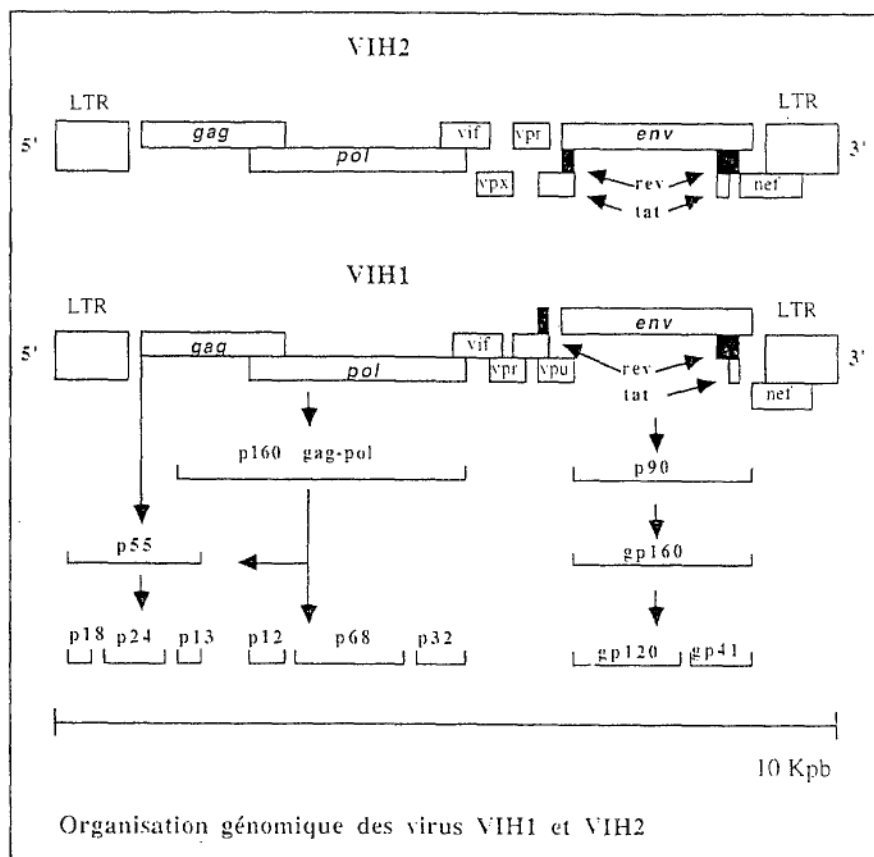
VIH2

LTR 5' gag vif vpr env LTR 3'
pol
vpx rev nef
tat

VIH1

LTR env LTR
5' gag vif 3'
pol vpr vpu rev
tat nef

p160 gag-pol p90

p55 gp160

p18 p24 p13 p12 p68 p32 gp120 gp41

10 Kpb

Organisation génomique des virus VIH1 et VIH2